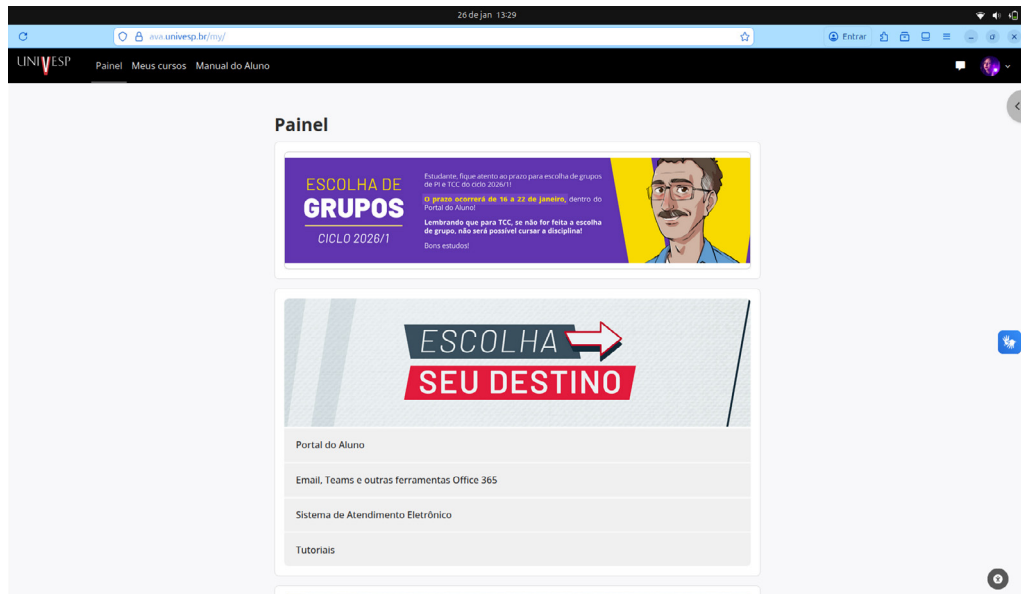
26 de jan. 13:29

ava.univesp.br/my/

Entrar

UNIVESP

Painel Meus cursos Manual do Aluno

Painel

ESCOLHA DE
GRUPOS
CICLO 2026/1

Estudante, fique atento ao prazo para escolha de grupos de PI e TCC do ciclo 2026/1!

O prazo ocorrerá de 16 a 22 de janeiro, dentro do Portal do Aluno!

Lembrando que para TCC, se não for feita a escolha de grupo, não será possível cursar a disciplina!

Bons estudos!

ESCOLHA
SEU DESTINO

Portal do Aluno

Email, Teams e outras ferramentas Office 365

Sistema de Atendimento Eletrônico

Tutoriais